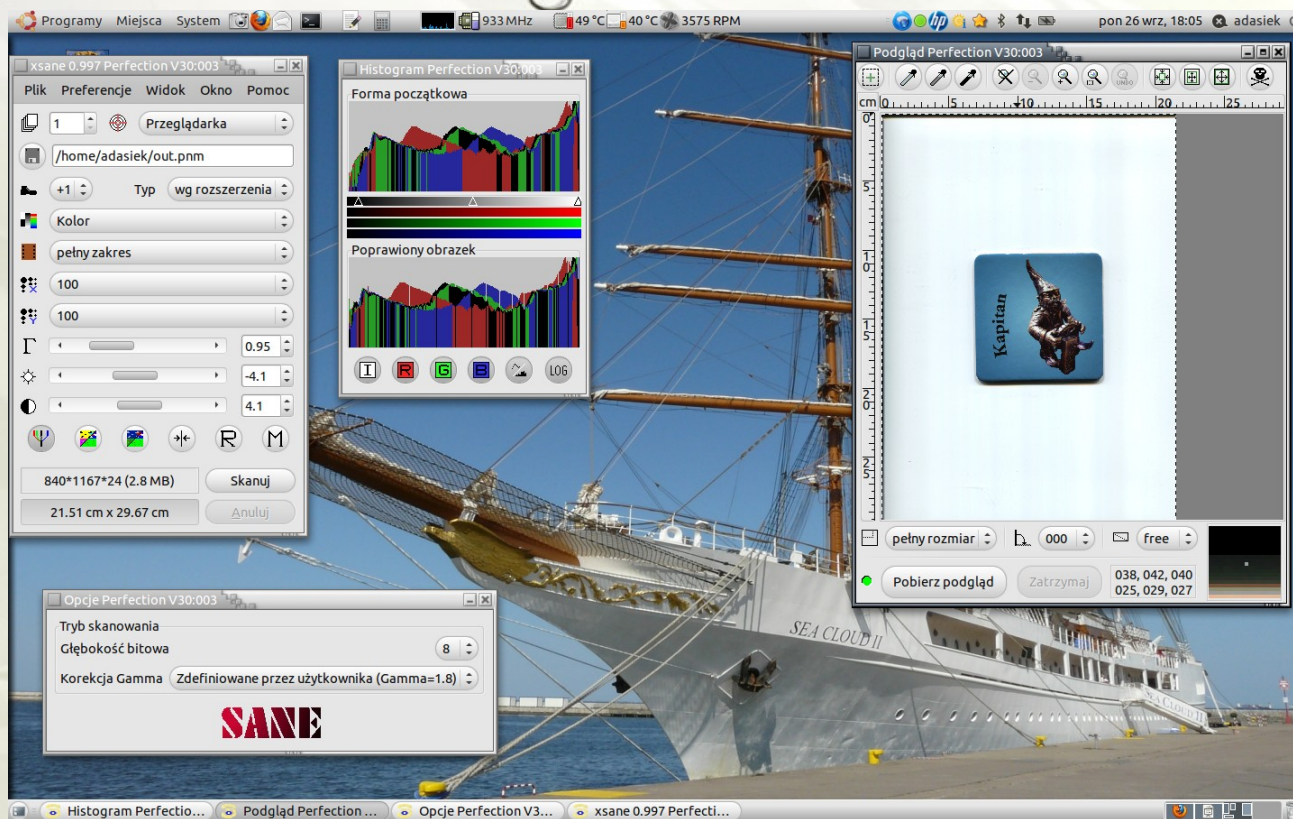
Programy Miejsca System 933 MHz 49 °C 40 °C 3575 RPM pon 26 wrz, 18:05 adasiek

xsane 0.997 Perfection V30:003

Plik Preferencje Widok Okno Pomoc

1 Przeglądarka

/home/adasiek/out.pnm

+1 Typ wg rozszerzenia

Kolor

pełny zakres

100

100

0.95

-4.1

4.1

R M

840*1167*24 (2.8 MB) Skanuj

21.51 cm x 29.67 cm Anuluj

Histogram Perfection V30:003

Forma początkowa

Poprawiony obrazek

I R G B LOG

Podgląd Perfection V30:003

cm 0 5 10 15 20 25

0 5 10 15 20 25

Kapitan

pełny rozmiar 000 free

Pobierz podgląd Zatrzymaj 038, 042, 040 025, 029, 027

Opcje Perfection V30:003

Tryb skanowania

Głębokość bitowa 8

Korekcja Gamma Zdefiniowane przez użytkownika (Gamma=1.8)

SANE

SEA CLOUD II

SEA CLOUD II

Histogram Perfectio... Podgląd Perfection ... Opcje Perfection V3... xsane 0.997 Perfecti...